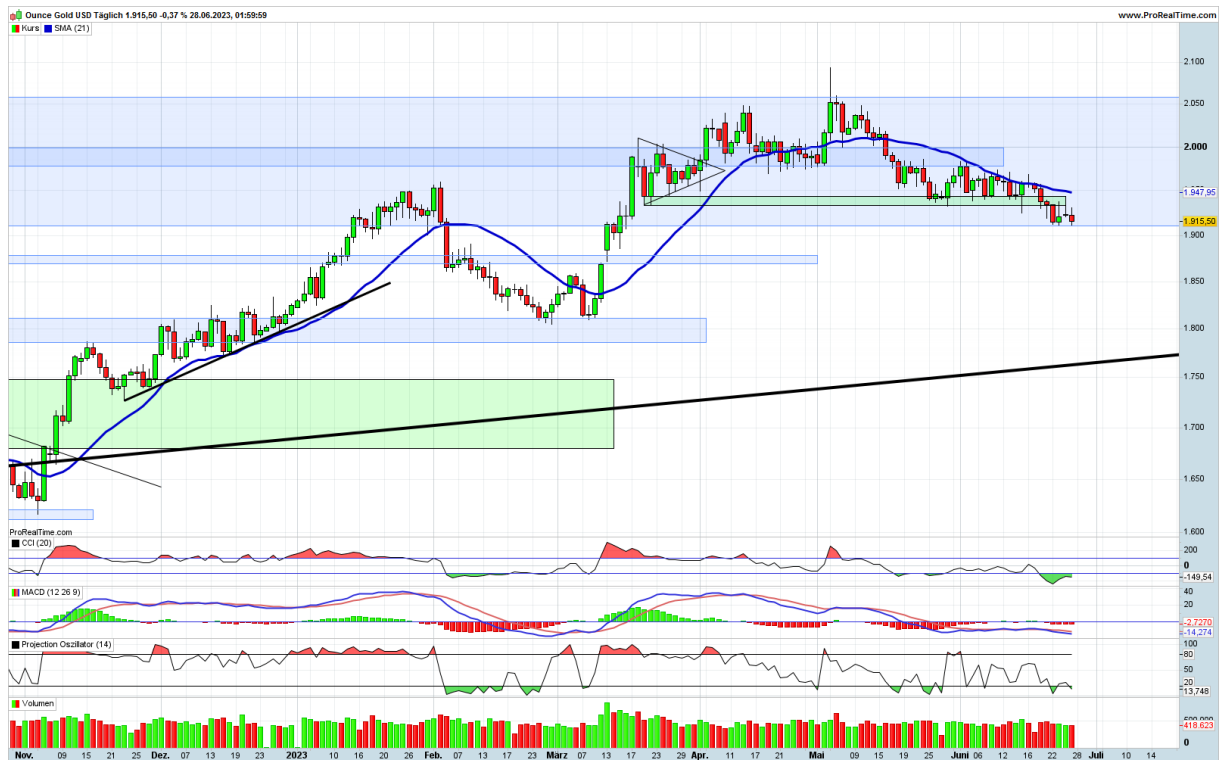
Ounce Gold USD Täglich 1.915,50 -0,37 % 28.06.2023, 01:59:59

www.ProRealTime.com

Kurs SMA (21)

2.100
2.050
2.000
1.947,95
1.915,50
1.900
1.850
1.800
1.750
1.700
1.650
1.600

ProRealTime.com

CCI (20)
200
0
-149,54

MACD (12 26 9)
40
20
-2,7270
-14,274

Projection Oszillator (14)
100
80
50
20
13,748

Volumen
600.000
418.623

Nov. 09 15 21 25 Dez. 07 13 19 23 2023 10 16 20 26 Feb. 07 13 17 23 März 07 13 17 23 29 Apr. 11 17 21 Mai 09 15 19 25 Juni 06 12 16 22 28 Juli 10 14